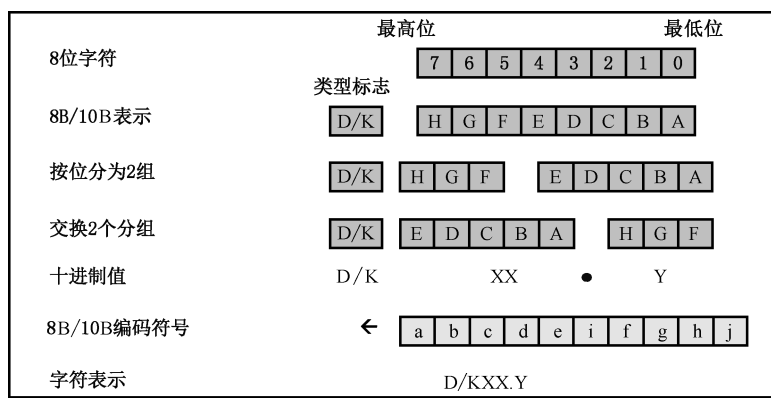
最高位 最低位

8位字符 7 6 5 4 3 2 1 0

类型标志

8B/10B表示 D/K H G F E D C B A

按位分为2组 D/K H G F E D C B A

交换2个分组 D/K E D C B A H G F

十进制值 D/K XX • Y

8B/10B编码符号 ← a b c d e i f g h j

字符表示 D/KXX.Y